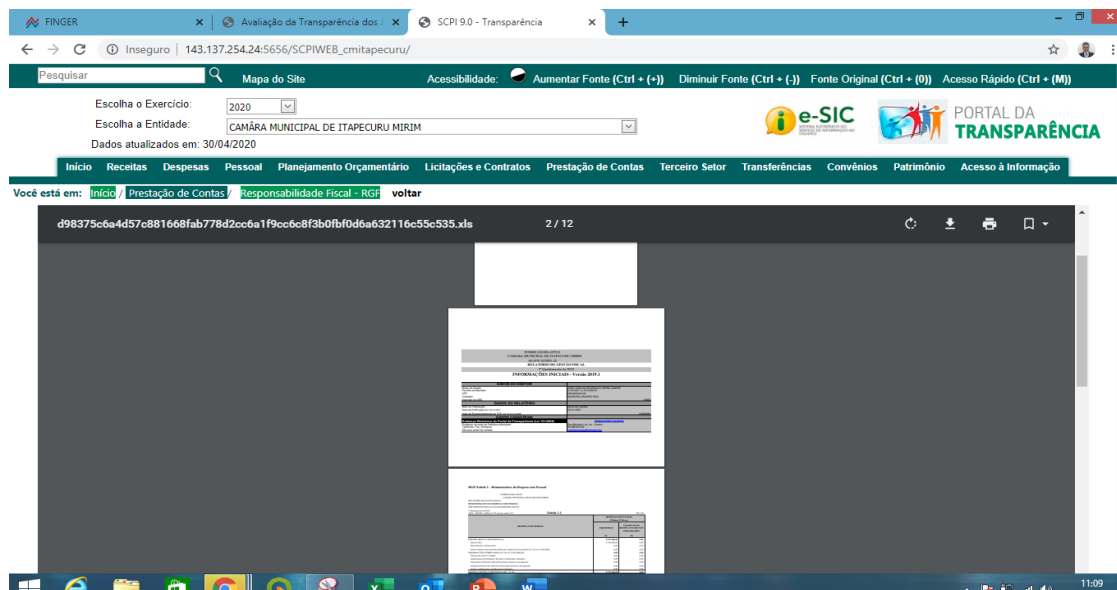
FINGER
Avaliação da Transparência dos
SCPI 9.0 - Transparência

Inseguro | 143.137.254.24:5656/SCPIWEB_cmitapecuru/

Pesquisar
Mapa do Site
Acessibilidade: Aumentar Fonte (Ctrl + (+)) Diminuir Fonte (Ctrl + (-)) Fonte Original (Ctrl + (0)) Acesso Rápido (Ctrl + (M))

Escolha o Exercício: 2020
Escolha a Entidade: CÂMARA MUNICIPAL DE ITAPECURU MIRIM
Dados atualizados em: 30/04/2020

e-SIC
PORTAL DA TRANSPARÊNCIA

Início Receitas Despesas Pessoal Planejamento Orçamentário Licitações e Contratos Prestação de Contas Terceiro Setor Transferências Convênios Patrimônio Acesso à Informação

Você está em: Início / Prestação de Contas / Responsabilidade Fiscal - RGF voltar

d98375c6a4d57c881668fab778d2cc6a1f9cc6c8f3b0fbf0d6a632116c55c535.xls 2 / 12

INFORMAÇÕES INICIAIS - Versão 2019.1

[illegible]

11:09